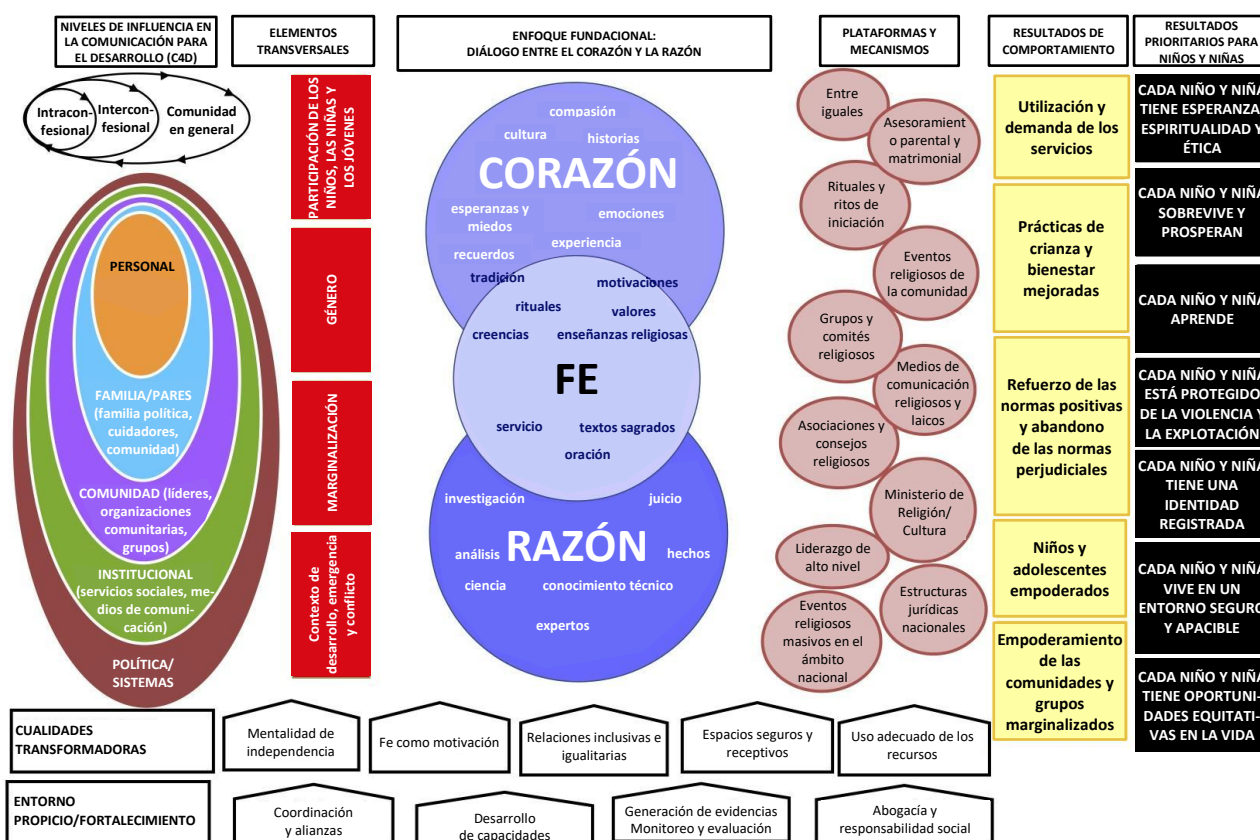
NIVELES DE INFLUENCIA EN LA COMUNICACIÓN PARA EL DESARROLLO (C4D)

Intraconfesional
Interconfesional
Comunidad en general

PERSONAL

FAMILIA/PARES (familia política, cuidadores, comunidad)

COMUNIDAD (líderes, organizaciones comunitarias, grupos)

INSTITUCIONAL (servicios sociales, medios de comunicación)

POLÍTICA/ SISTEMAS

ELEMENTOS TRANSVERSALES

PARTICIPACIÓN DE LOS NIÑOS, LAS NIÑAS Y LOS JÓVENES

GÉNERO

MARGINALIZACIÓN

Contexto de desarrollo, emergencia y conflicto

ENFOQUE FUNDACIONAL: DIÁLOGO ENTRE EL CORAZÓN Y LA RAZÓN

compasión
cultura
historias
CORAZÓN
esperanzas y miedos
emociones
experiencia
recuerdos
tradición
motivaciones
rituales
valores
creencias
enseñanzas religiosas
FE
servicio
textos sagrados
oración
investigación
juicio
análisis
RAZÓN
hechos
ciencia
conocimiento técnico
expertos

PLATAFORMAS Y MECANISMOS

Entre iguales
Asesoramiento parental y matrimonial
Rituales y ritos de iniciación
Eventos religiosos de la comunidad
Grupos y comités religiosos
Medios de comunicación religiosos y laicos
Asociaciones y consejos religiosos
Ministerio de Religión/ Cultura
Liderazgo de alto nivel
Estructuras jurídicas nacionales
Eventos religiosos masivos en el ámbito nacional

RESULTADOS DE COMPORTAMIENTO

Utilización y demanda de los servicios

Prácticas de crianza y bienestar mejoradas

Refuerzo de las normas positivas y abandono de las normas perjudiciales

Niños y adolescentes empoderados

Empoderamiento de las comunidades y grupos marginalizados

RESULTADOS PRIORITARIOS PARA NIÑOS Y NIÑAS

CADA NIÑO Y NIÑ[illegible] TIENE ESPERANZ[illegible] ESPIRITUALIDAD Y ÉTICA

CADA NIÑO Y NIÑ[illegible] SOBREVIVE Y PROSPERAN

CADA NIÑO Y NIÑ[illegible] APRENDE

CADA NIÑO Y NIÑ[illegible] ESTÁ PROTEGIDO DE LA VIOLENCIA Y LA EXPLOTACIÓN

CADA NIÑO Y NIÑ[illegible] TIENE UNA IDENTIDAD REGISTRADA

CADA NIÑO Y NIÑ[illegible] VIVE EN UN ENTORNO SEGUR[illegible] Y APACIBLE

CADA NIÑO Y NIÑ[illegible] TIENE OPORTUNIDADES EQUITATIVAS EN LA VIDA

CUALIDADES TRANSFORMADORAS

Mentalidad de independencia
Fe como motivación
Relaciones inclusivas e igualitarias
Espacios seguros y receptivos
Uso adecuado de los recursos

ENTORNO PROPICIO/FORTALECIMIENTO

Coordinación y alianzas
Desarrollo de capacidades
Generación de evidencias Monitoreo y evaluación
Abogacía y responsabilidad social